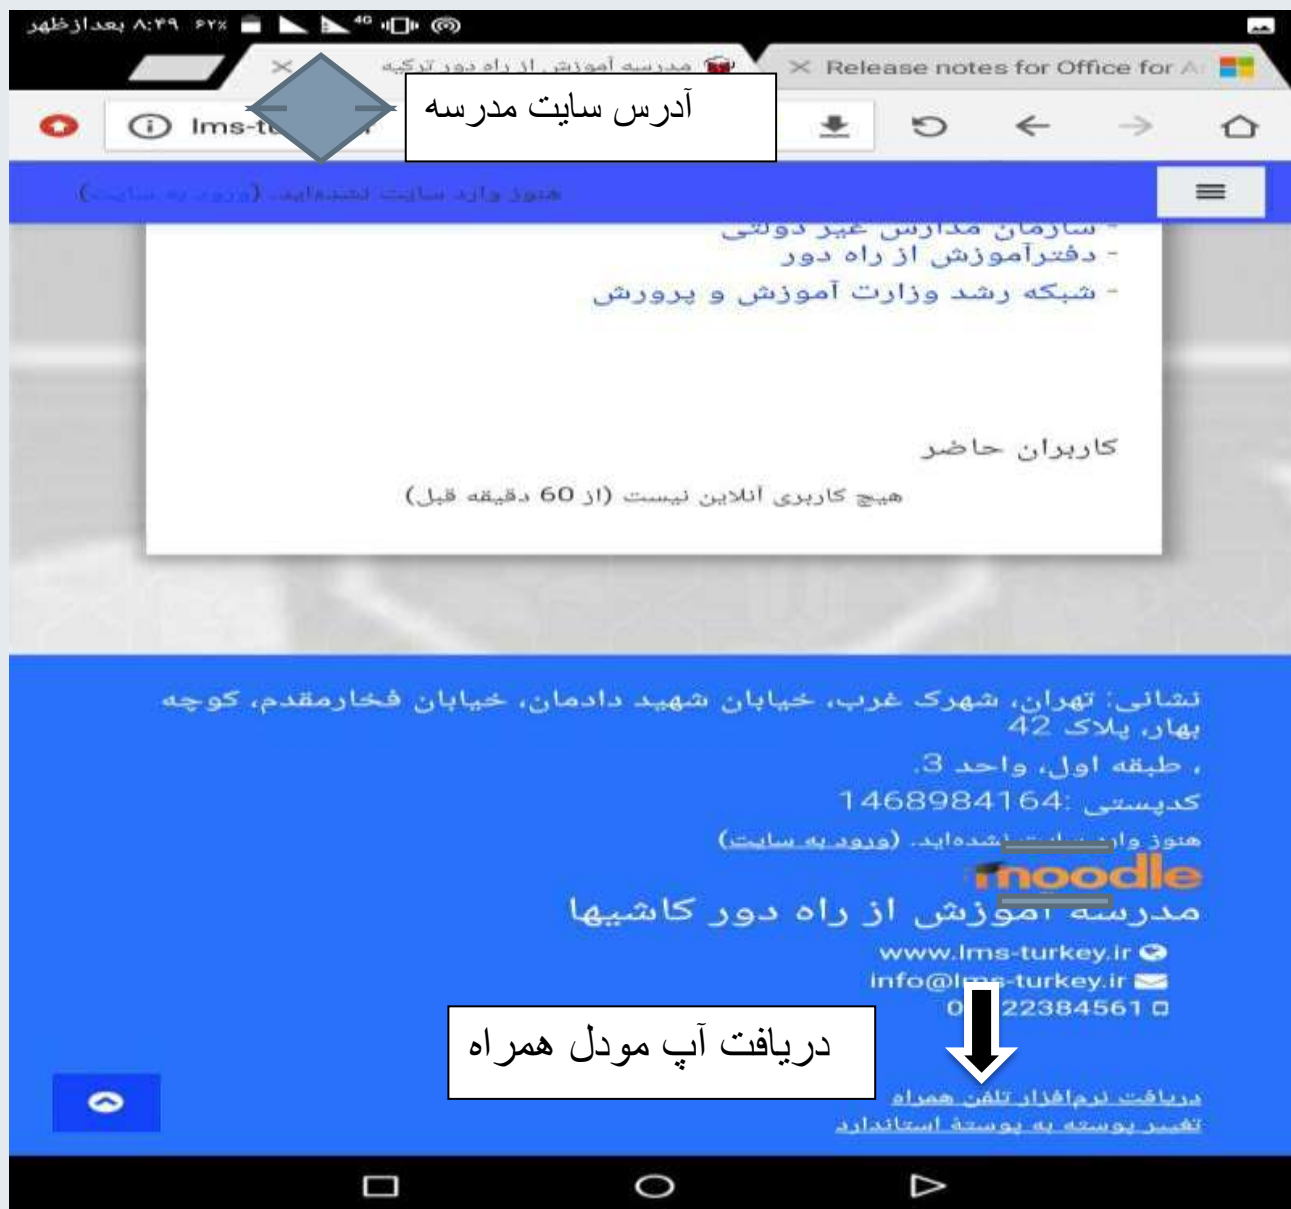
۸:۴۹ بعدازظهر ۶۲٪ 4G

مدرسه آموزش از راه دور ترکیه

Release notes for Office for A

lms-t

آدرس سایت مدرسه

هنوز وارد سایت نشده‌اید (ورود به سایت)

- سازمان مدارس غیر دولتی
- دفترآموزش از راه دور
- شبکه رشد وزارت آموزش و پرورش

کاربران حاضر

هیچ کاربری آنلاین نیست (از 60 دقیقه قبل)

نشانی: تهران، شهرک غرب، خیابان شهید دادمان، خیابان فخارمقدم، کوچه بهار، پلاک 42
، طبقه اول، واحد 3.
کدپستی: 1468984164
هنوز وارد سایت نشده‌اید. (ورود به سایت)

moodle

مدرسه آموزش از راه دور کاشیها

www.lms-turkey.ir
info@lms-turkey.ir
0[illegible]22384561

دریافت آپ مودل همراه

دریافت نرم‌افزار تلفن همراه
تغییر پوسته به پوسته استاندارد